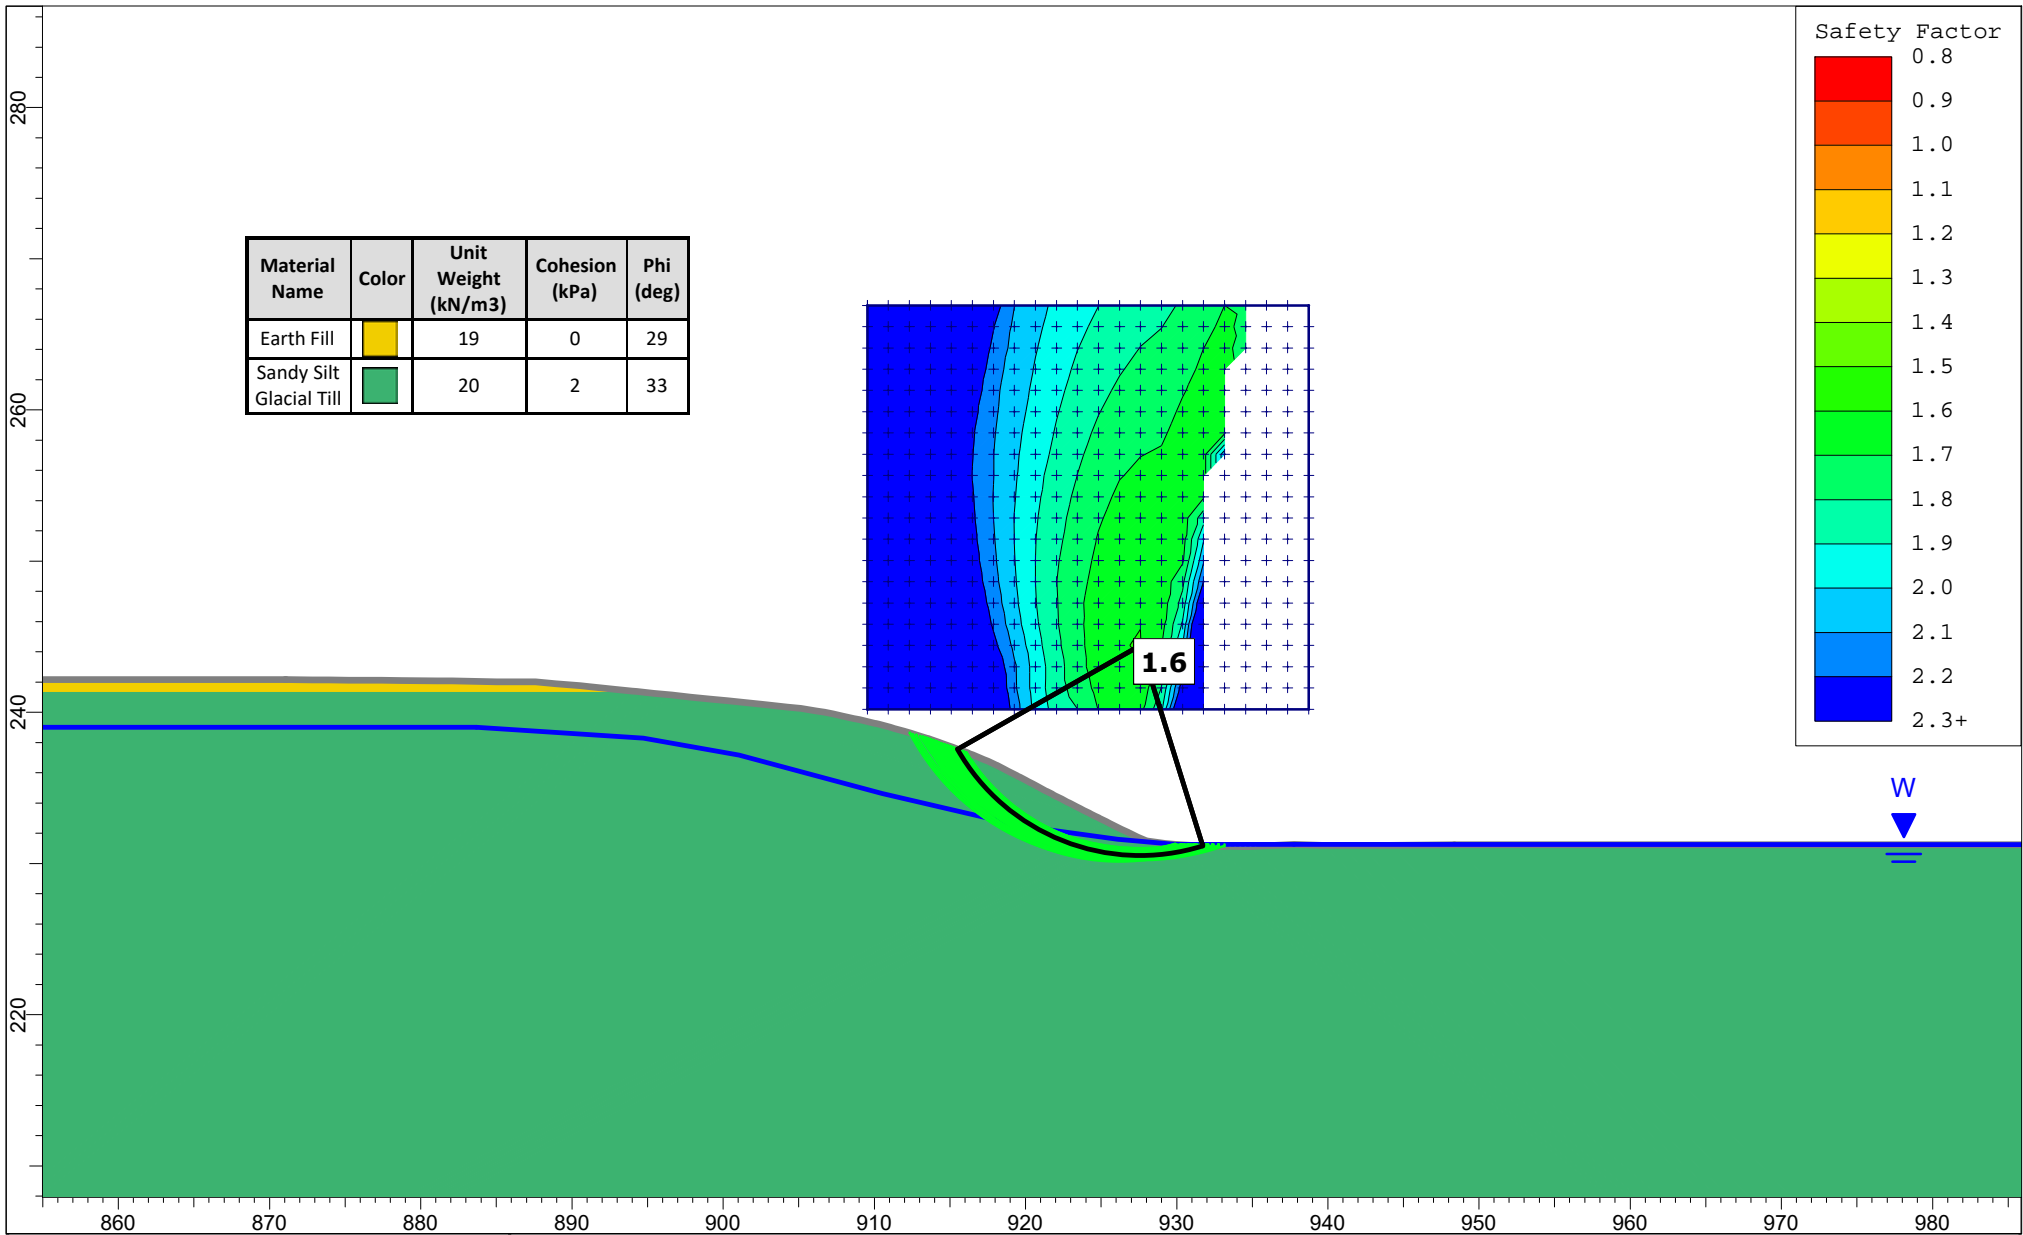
280
260
240
220

| Material Name | Color | Unit Weight (kN/m3) | Cohesion (kPa) | Phi (deg) |
|---|---|---|---|---|
| Earth Fill | | 19 | 0 | 29 |
| Sandy Silt Glacial Till | | 20 | 2 | 33 |

1.6

Safety Factor
0.8
0.9
1.0
1.1
1.2
1.3
1.4
1.5
1.6
1.7
1.8
1.9
2.0
2.1
2.2
2.3+

W

860 870 880 890 900 910 920 930 940 950 960 970 980